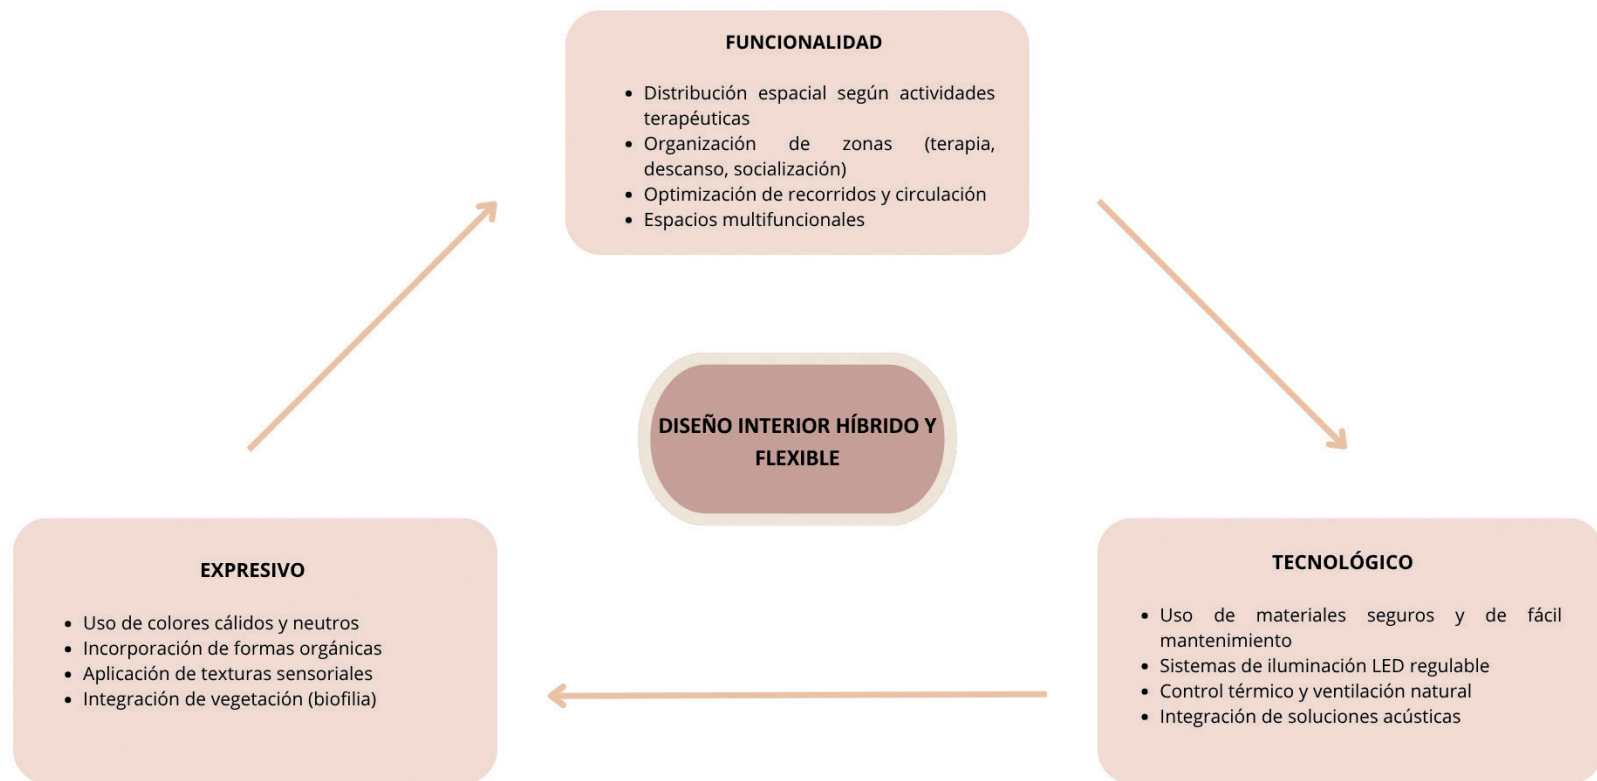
FUNCIONALIDAD

- Distribución espacial según actividades terapéuticas
- Organización de zonas (terapia, descanso, socialización)
- Optimización de recorridos y circulación
- Espacios multifuncionales

DISEÑO INTERIOR HÍBRIDO Y FLEXIBLE

EXPRESIVO

- Uso de colores cálidos y neutros
- Incorporación de formas orgánicas
- Aplicación de texturas sensoriales
- Integración de vegetación (biofilia)

TECNOLÓGICO

- Uso de materiales seguros y de fácil mantenimiento
- Sistemas de iluminación LED regulable
- Control térmico y ventilación natural
- Integración de soluciones acústicas